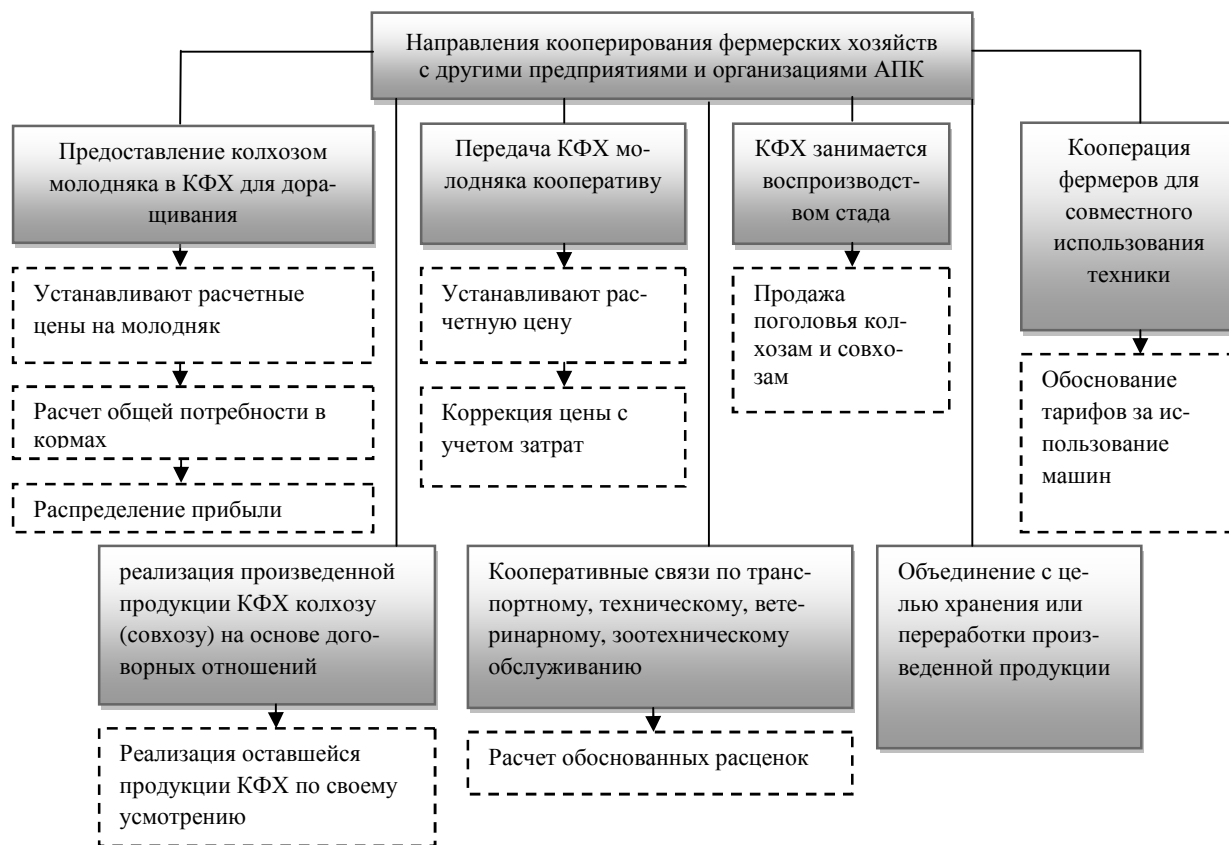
Направления кооперирования фермерских хозяйств с другими предприятиями и организациями АПК

Предоставление колхозом молодняка в КФХ для доращивания

Устанавливают расчетные цены на молодняк

Расчет общей потребности в кормах

Распределение прибыли

Передача КФХ молодняка кооперативу

Устанавливают расчетную цену

Коррекция цены с учетом затрат

КФХ занимается воспроизводством стада

Продажа поголовья колхозам и совхозам

Кооперация фермеров для совместного использования техники

Обоснование тарифов за использование машин

реализация произведенной продукции КФХ колхозу (совхозу) на основе договорных отношений

Реализация оставшейся продукции КФХ по своему усмотрению

Кооперативные связи по транспортному, техническому, ветеринарному, зоотехническому обслуживанию

Расчет обоснованных расценок

Объединение с целью хранения или переработки произведенной продукции